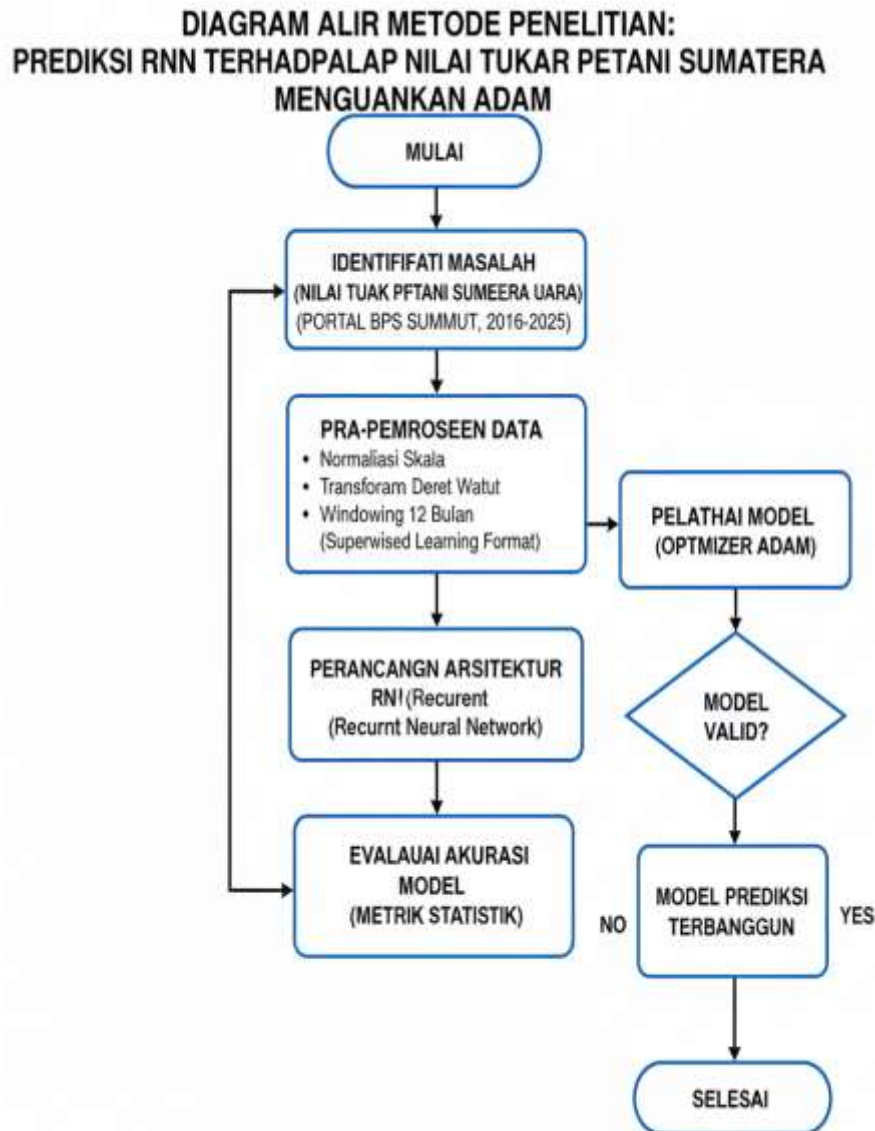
DIAGRAM ALIR METODE PENELITIAN:
PREDIKSI RNN TERHADPALAP NILAI TUKAR PETANI SUMATERA MENGUANKAN ADAM

MULAI

IDENTIFIFATI MASALAH
(NILAI TUAK PFTANI SUMEERA UARA)
(PORTAL BPS SUMMUT, 2016-2025)

PRA-PEMROSEEN DATA
• Normaliasi Skala
• Transforam Deret Watut
• Windowing 12 Bulan (Superwised Learning Format)

PELATHAI MODEL
(OPTMIZER ADAM)

PERANCANGN ARSITEKTUR RN!(Recurent
(Recurnt Neural Network)

MODEL VALID?

EVALAUAI AKURASI MODEL
(METRIK STATISTIK)

NO

MODEL PREDIKSI TERBANGGUN

YES

SELESAI